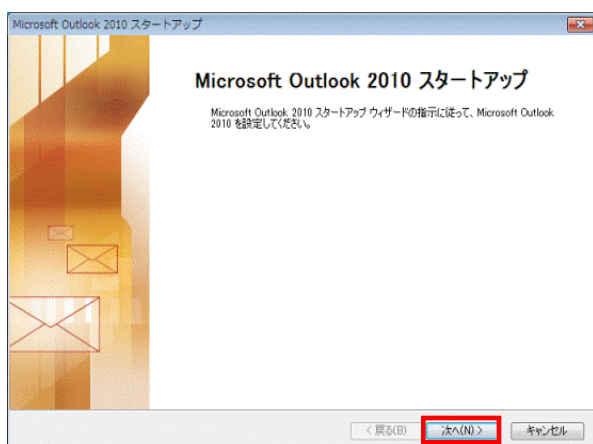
Microsoft Outlook 2010 スタートアップ

Microsoft Outlook 2010 スタートアップ

Microsoft Outlook 2010 スタートアップ ウィザードの指示に従って、Microsoft Outlook 2010 を設定してください。

< 戻る(B)
次へ(N) >
キャンセル